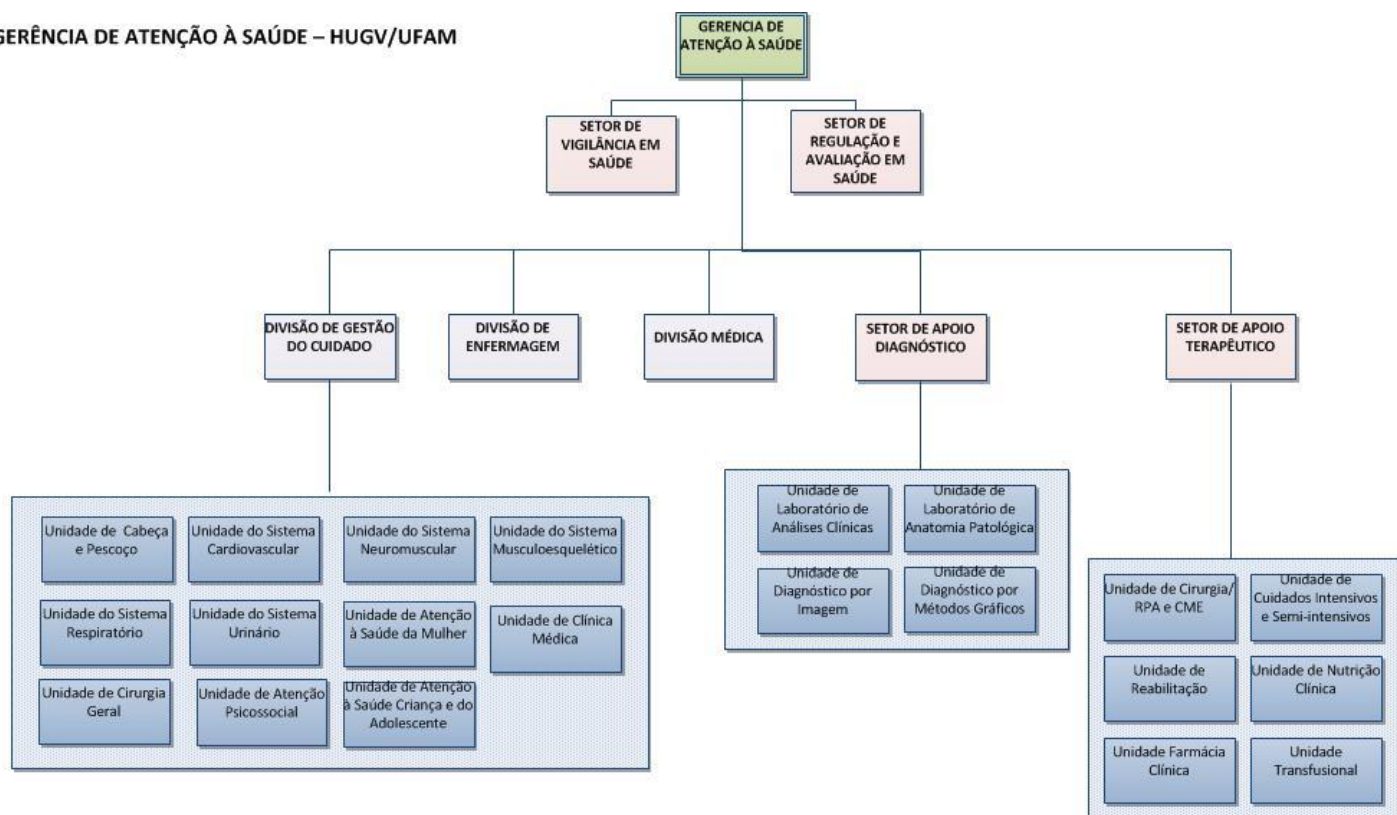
GERÊNCIA DE ATENÇÃO À SAÚDE – HUGV/UFAM

GERENCIA DE ATENÇÃO À SAÚDE

SETOR DE VIGILÂNCIA EM SAÚDE

SETOR DE REGULAÇÃO E AVALIAÇÃO EM SAÚDE

DIVISÃO DE GESTÃO DO CUIDADO

DIVISÃO DE ENFERMAGEM

DIVISÃO MÉDICA

SETOR DE APOIO DIAGNÓSTICO

SETOR DE APOIO TERAPÊUTICO

Unidade de Cabeça e Pescoço

Unidade do Sistema Cardiovascular

Unidade do Sistema Neuromuscular

Unidade do Sistema Musculoesquelético

Unidade do Sistema Respiratório

Unidade do Sistema Urinário

Unidade de Atenção à Saúde da Mulher

Unidade de Clínica Médica

Unidade de Cirurgia Geral

Unidade de Atenção Psicossocial

Unidade de Atenção à Saúde Criança e do Adolescente

Unidade de Laboratório de Análises Clínicas

Unidade de Laboratório de Anatomia Patológica

Unidade de Diagnóstico por Imagem

Unidade de Diagnóstico por Métodos Gráficos

Unidade de Cirurgia/ RPA e CME

Unidade de Cuidados Intensivos e Semi-intensivos

Unidade de Reabilitação

Unidade de Nutrição Clínica

Unidade Farmácia Clínica

Unidade Transfusional